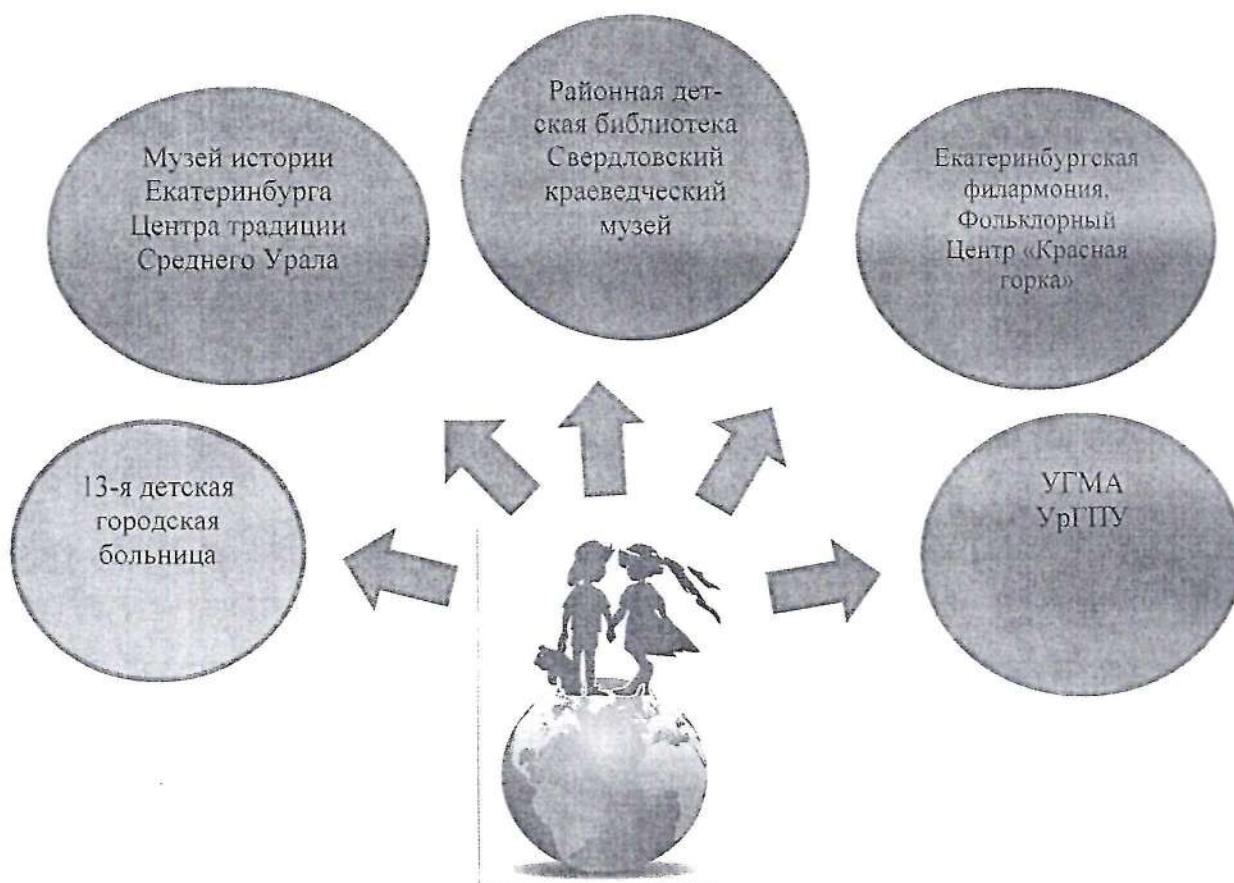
Музей истории Екатеринбурга Центра традиции Среднего Урала

Районная детская библиотека Свердловский краеведческий музей

Екатеринбургская филармония, Фольклорный Центр «Красная горка»

13-я детская городская больница

УГМА УрГПУ